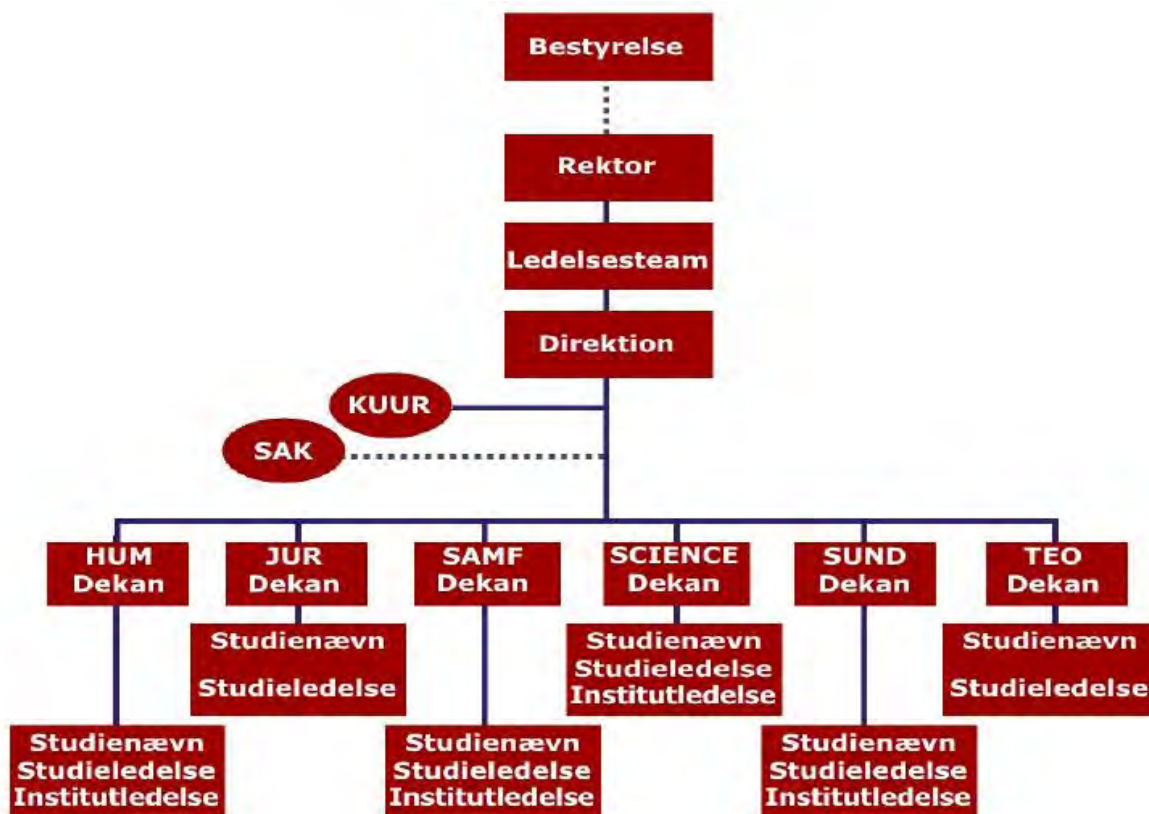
Bestyrelse

Rektor

Ledelsesteam

Direktion

KUUR

SAK

HUM Dekan

JUR Dekan

SAMF Dekan

SCIENCE Dekan

SUND Dekan

TEO Dekan

Studienævn
Studieledelse

Studienævn
Studieledelse
Institutledelse

Studienævn
Studieledelse

Studienævn
Studieledelse
Institutledelse

Studienævn
Studieledelse
Institutledelse

Studienævn
Studieledelse
Institutledelse